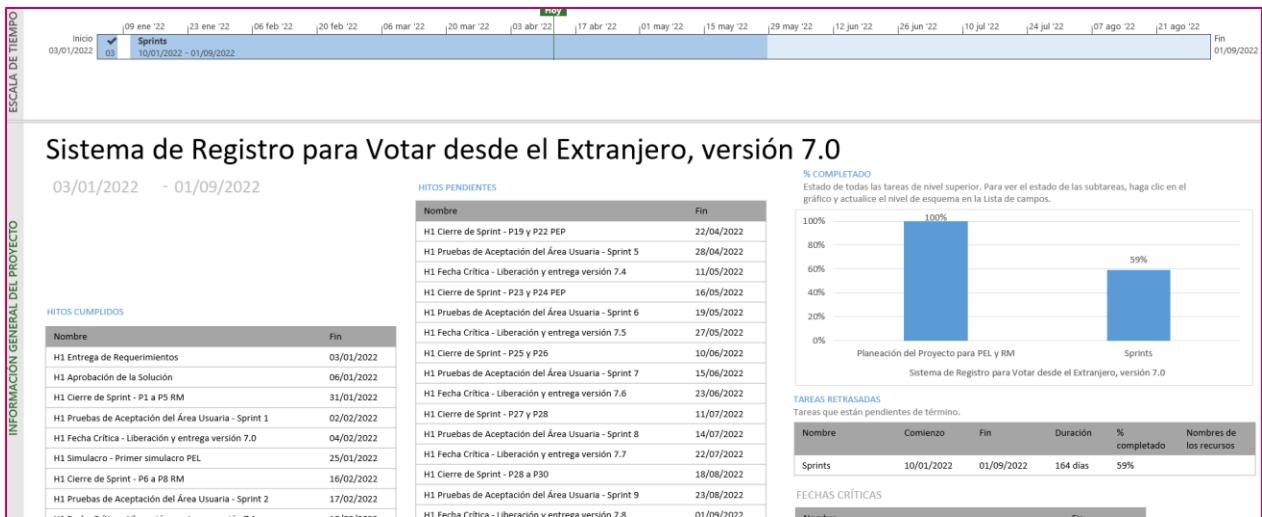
ESCALA DE TIEMPO

Hoy

09 ene '22 | 23 ene '22 | 06 feb '22 | 20 feb '22 | 06 mar '22 | 20 mar '22 | 03 abr '22 | 17 abr '22 | 01 may '22 | 15 may '22 | 29 may '22 | 12 jun '22 | 26 jun '22 | 10 jul '22 | 24 jul '22 | 07 ago '22 | 21 ago '22

Inicio
03/01/2022

03 Sprints
10/01/2022 - 01/09/2022

Fin
01/09/2022

INFORMACIÓN GENERAL DEL PROYECTO

Sistema de Registro para Votar desde el Extranjero, versión 7.0

03/01/2022 - 01/09/2022

HITOS CUMPLIDOS

| Nombre | Fin |
|---|---|
| H1 Entrega de Requerimientos | 03/01/2022 |
| H1 Aprobación de la Solución | 06/01/2022 |
| H1 Cierre de Sprint - P1 a P5 RM | 31/01/2022 |
| H1 Pruebas de Aceptación del Área Usuaria - Sprint 1 | 02/02/2022 |
| H1 Fecha Crítica - Liberación y entrega versión 7.0 | 04/02/2022 |
| H1 Simulacro - Primer simulacro PEL | 25/01/2022 |
| H1 Cierre de Sprint - P6 a P8 RM | 16/02/2022 |
| H1 Pruebas de Aceptación del Área Usuaria - Sprint 2 | 17/02/2022 |
| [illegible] | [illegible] |

HITOS PENDIENTES

| Nombre | Fin |
|---|---|
| H1 Cierre de Sprint - P19 y P22 PEP | 22/04/2022 |
| H1 Pruebas de Aceptación del Área Usuaria - Sprint 5 | 28/04/2022 |
| H1 Fecha Crítica - Liberación y entrega versión 7.4 | 11/05/2022 |
| H1 Cierre de Sprint - P23 y P24 PEP | 16/05/2022 |
| H1 Pruebas de Aceptación del Área Usuaria - Sprint 6 | 19/05/2022 |
| H1 Fecha Crítica - Liberación y entrega versión 7.5 | 27/05/2022 |
| H1 Cierre de Sprint - P25 y P26 | 10/06/2022 |
| H1 Pruebas de Aceptación del Área Usuaria - Sprint 7 | 15/06/2022 |
| H1 Fecha Crítica - Liberación y entrega versión 7.6 | 23/06/2022 |
| H1 Cierre de Sprint - P27 y P28 | 11/07/2022 |
| H1 Pruebas de Aceptación del Área Usuaria - Sprint 8 | 14/07/2022 |
| H1 Fecha Crítica - Liberación y entrega versión 7.7 | 22/07/2022 |
| H1 Cierre de Sprint - P28 a P30 | 18/08/2022 |
| H1 Pruebas de Aceptación del Área Usuaria - Sprint 9 | 23/08/2022 |
| H1 Fecha Crítica - Liberación y entrega versión 7.8 | 01/09/2022 |

% COMPLETADO
Estado de todas las tareas de nivel superior. Para ver el estado de las subtareas, haga clic en el gráfico y actualice el nivel de esquema en la Lista de campos.

100%
80%
60%
40%
20%
0%
100%
59%
Planeación del Proyecto para PEL y RM
Sprints
Sistema de Registro para Votar desde el Extranjero, versión 7.0

TAREAS RETRASADAS
Tareas que están pendientes de término.

| Nombre | Comienzo | Fin | Duración | % completado | Nombres de los recursos |
|---|---|---|---|---|---|
| Sprints | 10/01/2022 | 01/09/2022 | 164 días | 59% | |

FECHAS CRÍTICAS

| Nombre | Fin |
|---|---|